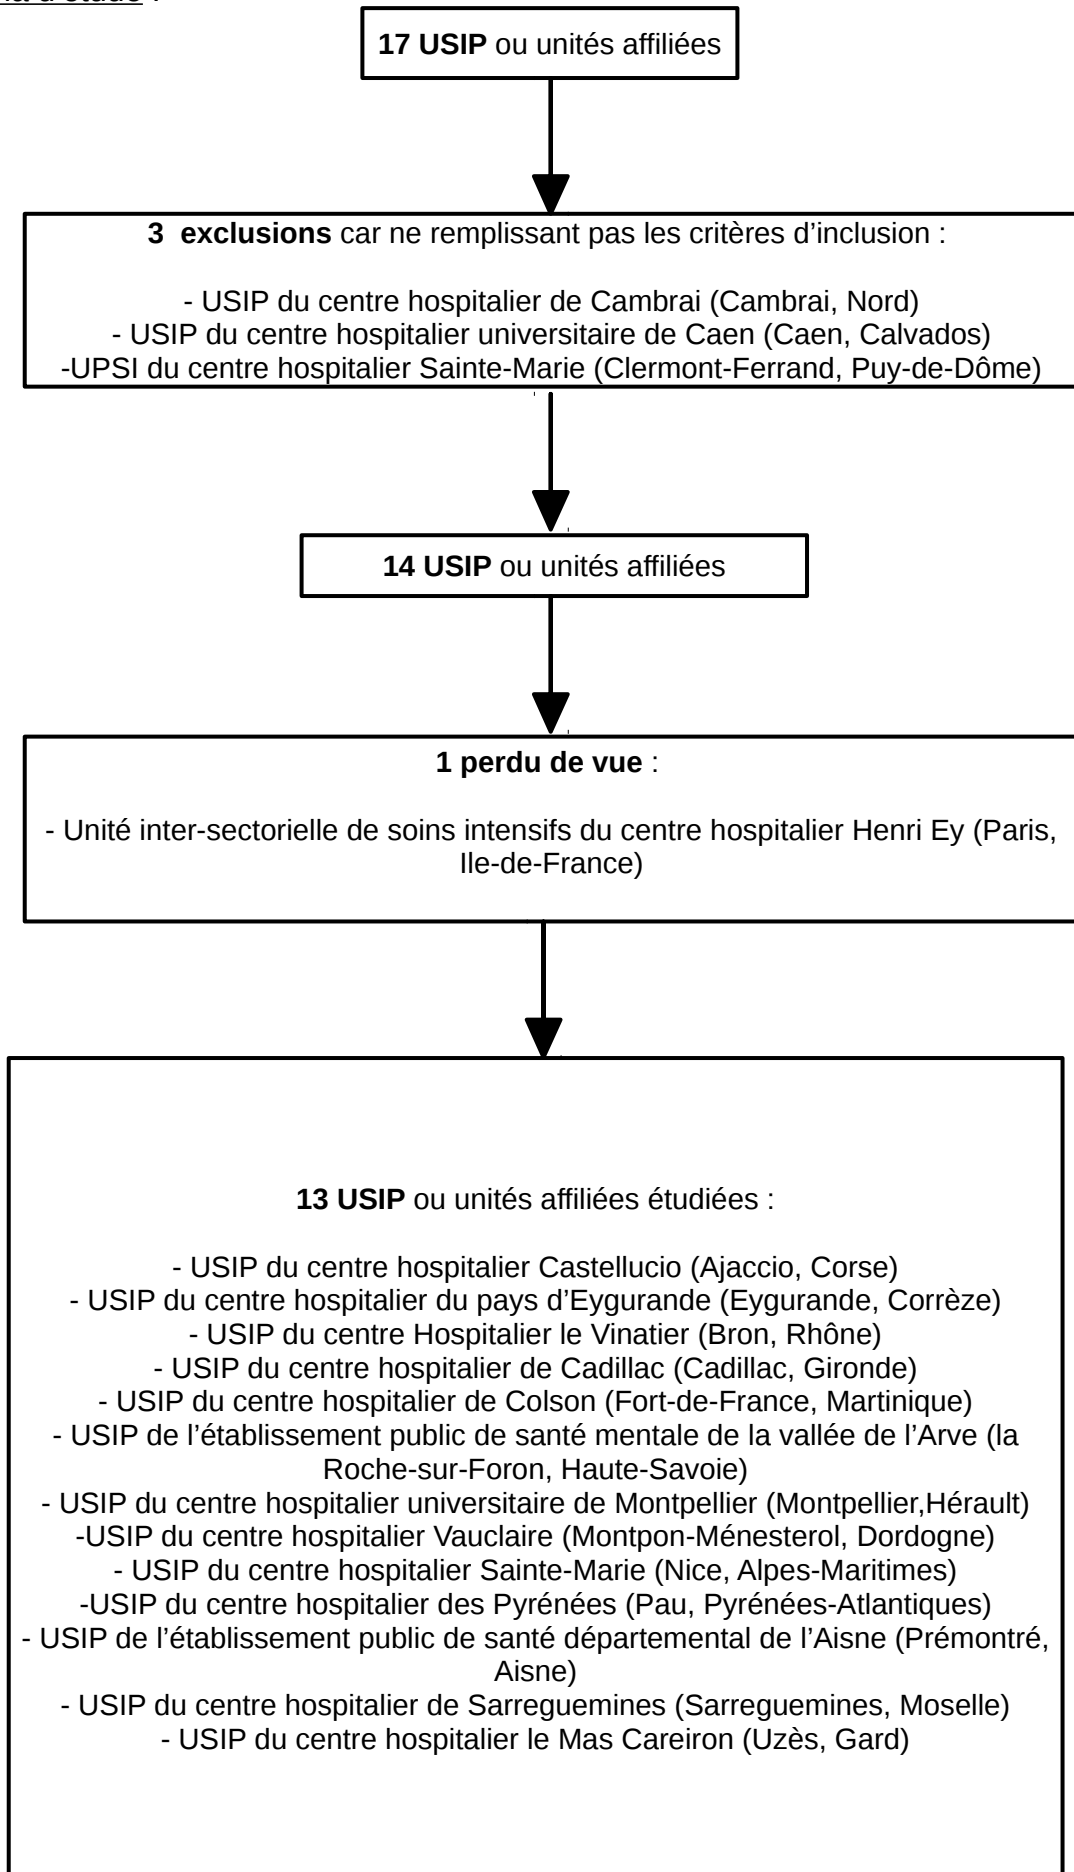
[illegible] d'étude :

17 USIP ou unités affiliées

3 exclusions car ne remplissant pas les critères d'inclusion :

- USIP du centre hospitalier de Cambrai (Cambrai, Nord)
- USIP du centre hospitalier universitaire de Caen (Caen, Calvados)
-UPSI du centre hospitalier Sainte-Marie (Clermont-Ferrand, Puy-de-Dôme)

14 USIP ou unités affiliées

1 perdu de vue :

- Unité inter-sectorielle de soins intensifs du centre hospitalier Henri Ey (Paris, Ile-de-France)

13 USIP ou unités affiliées étudiées :

- USIP du centre hospitalier Castellucio (Ajaccio, Corse)
- USIP du centre hospitalier du pays d'Eygurande (Eygurande, Corrèze)
- USIP du centre Hospitalier le Vinatier (Bron, Rhône)
- USIP du centre hospitalier de Cadillac (Cadillac, Gironde)
- USIP du centre hospitalier de Colson (Fort-de-France, Martinique)
- USIP de l'établissement public de santé mentale de la vallée de l'Arve (la Roche-sur-Foron, Haute-Savoie)
- USIP du centre hospitalier universitaire de Montpellier (Montpellier,Hérault)
-USIP du centre hospitalier Vauclaire (Montpon-Ménesterol, Dordogne)
- USIP du centre hospitalier Sainte-Marie (Nice, Alpes-Maritimes)
-USIP du centre hospitalier des Pyrénées (Pau, Pyrénées-Atlantiques)
- USIP de l'établissement public de santé départemental de l'Aisne (Prémontré, Aisne)
- USIP du centre hospitalier de Sarreguemines (Sarreguemines, Moselle)
- USIP du centre hospitalier le Mas Careiron (Uzès, Gard)